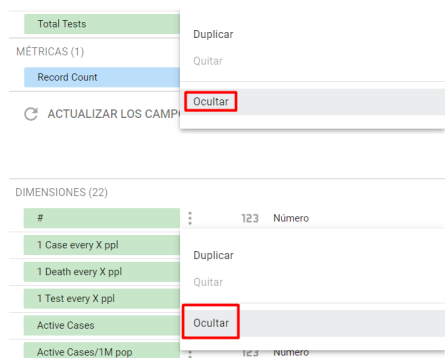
Total Tests

MÉTRICAS (1)

Record Count

ACTUALIZAR LOS CAMP

Duplicar

Quitar

Ocultar

DIMENSIONES (22)

#

123 Número

1 Case every X ppl

1 Death every X ppl

1 Test every X ppl

Active Cases

Active Cases/1M pop

123 Número

Duplicar

Quitar

Ocultar